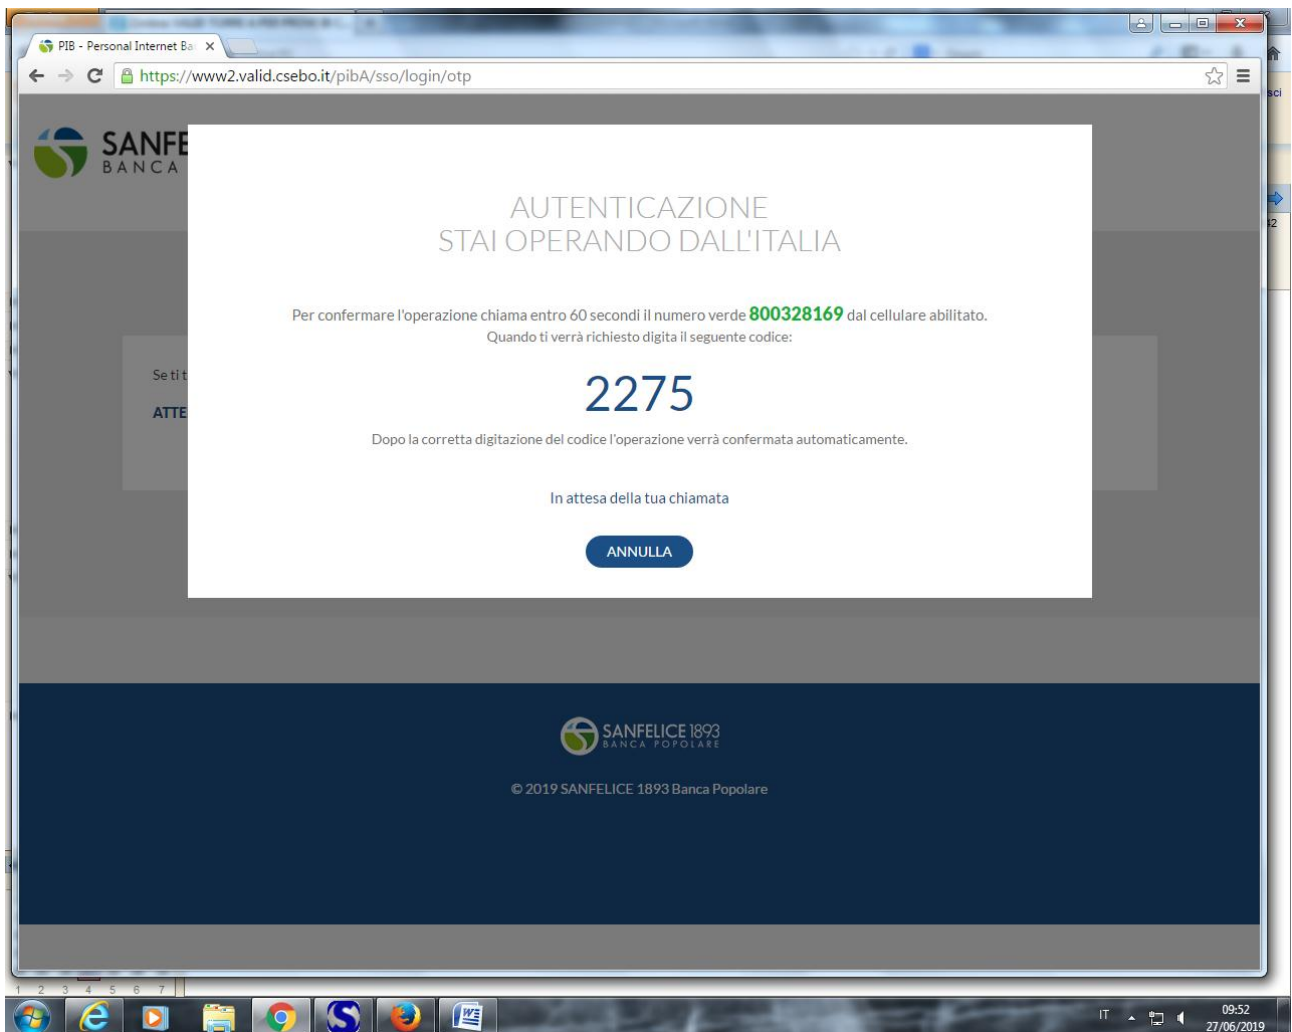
PIB - Personal Internet Ba ×

https://www2.valid.csebo.it/pibA/sso/login/otp

SANFE
BANCA

Se ti t

ATTE

AUTENTICAZIONE
STAI OPERANDO DALL'ITALIA

Per confermare l'operazione chiama entro 60 secondi il numero verde 800328169 dal cellulare abilitato.
Quando ti verrà richiesto digita il seguente codice:

2275

Dopo la corretta digitazione del codice l'operazione verrà confermata automaticamente.

In attesa della tua chiamata

ANNULLA

SANFELICE 1893
BANCA POPOLARE

© 2019 SANFELICE 1893 Banca Popolare

1 2 3 4 5 6 7

IT

09:52
27/06/2019